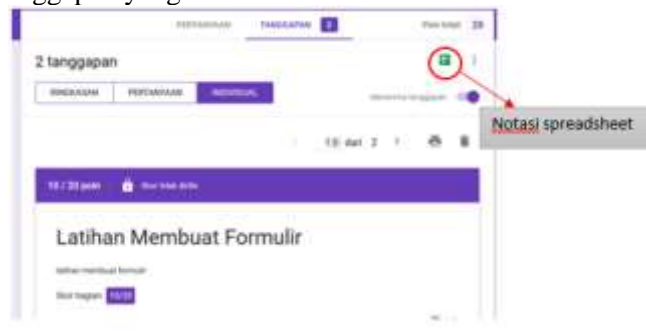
PERTANYAAN TANGGAPAN 2 Poin total: 20

2 tanggapan

RINGKASAN PERTANYAAN INDIVIDUAL

Menerima tanggapan

Notasi spreadsheet

1 dari 2

10 / 20 poin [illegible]

Latihan Membuat Formulir

latihan membuat formulir

Skor bagian 10/20